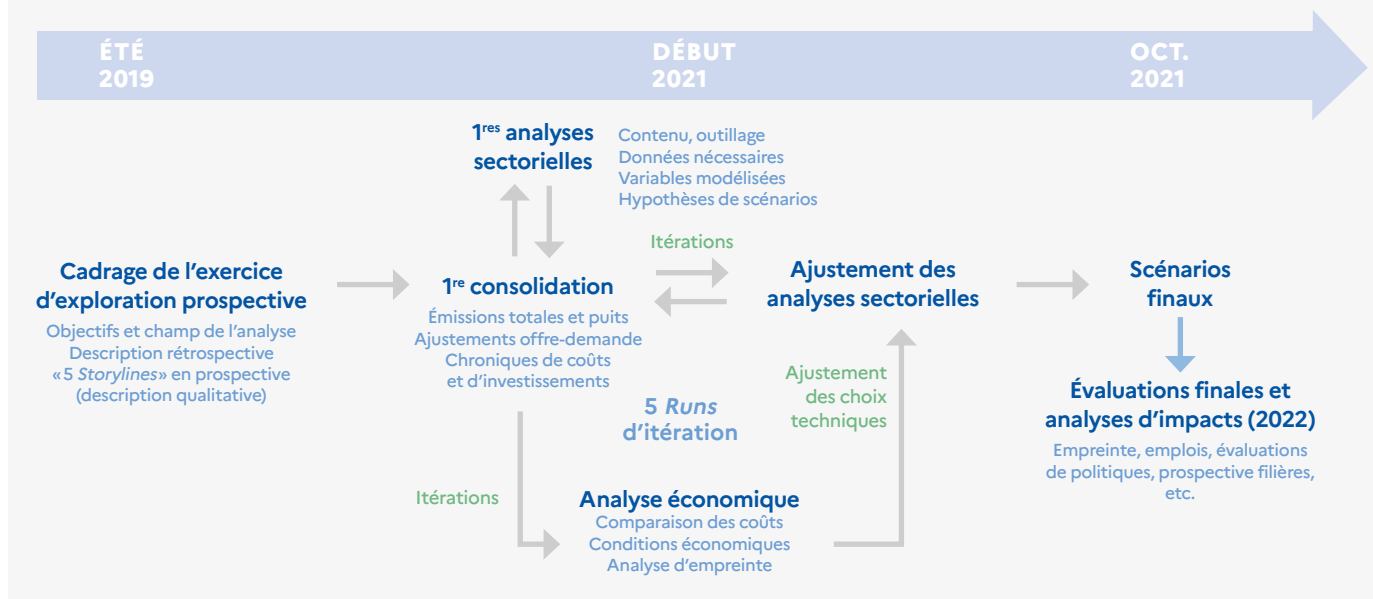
ÉTÉ 2019

DÉBUT 2021

OCT. 2021

1$^{res}$ analyses sectorielles

Contenu, outillage
Données nécessaires
Variables modélisées
Hypothèses de scénarios

Itérations

Cadrage de l'exercice d'exploration prospective

Objectifs et champ de l'analyse
Description rétrospective
«5 Storylines» en prospective
(description qualitative)

1$^{re}$ consolidation

Émissions totales et puits
Ajustements offre-demande
Chroniques de coûts
et d'investissements

Ajustement des analyses sectorielles

Scénarios finaux

Ajustement des choix techniques

5 Runs d'itération

Évaluations finales et analyses d'impacts (2022)

Empreinte, emplois, évaluations de politiques, prospective filières, etc.

Itérations

Analyse économique

Comparaison des coûts
Conditions économiques
Analyse d'empreinte